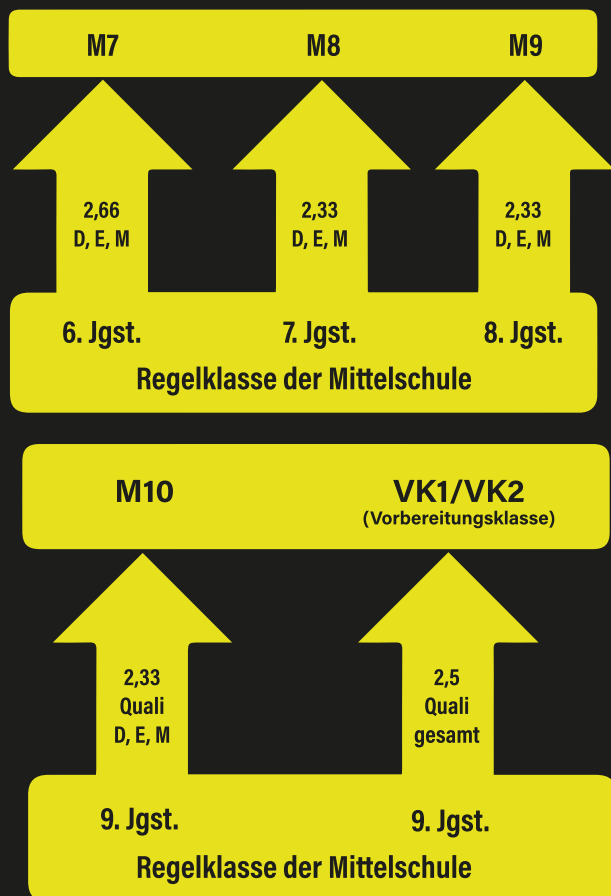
M7 M8 M9

2,66
D, E, M

2,33
D, E, M

2,33
D, E, M

6. Jgst. 7. Jgst. 8. Jgst.

Regelklasse der Mittelschule

M10

VK1/VK2
(Vorbereitungsklasse)

2,33
Quali
D, E, M

2,5
Quali
gesamt

9. Jgst. 9. Jgst.

Regelklasse der Mittelschule